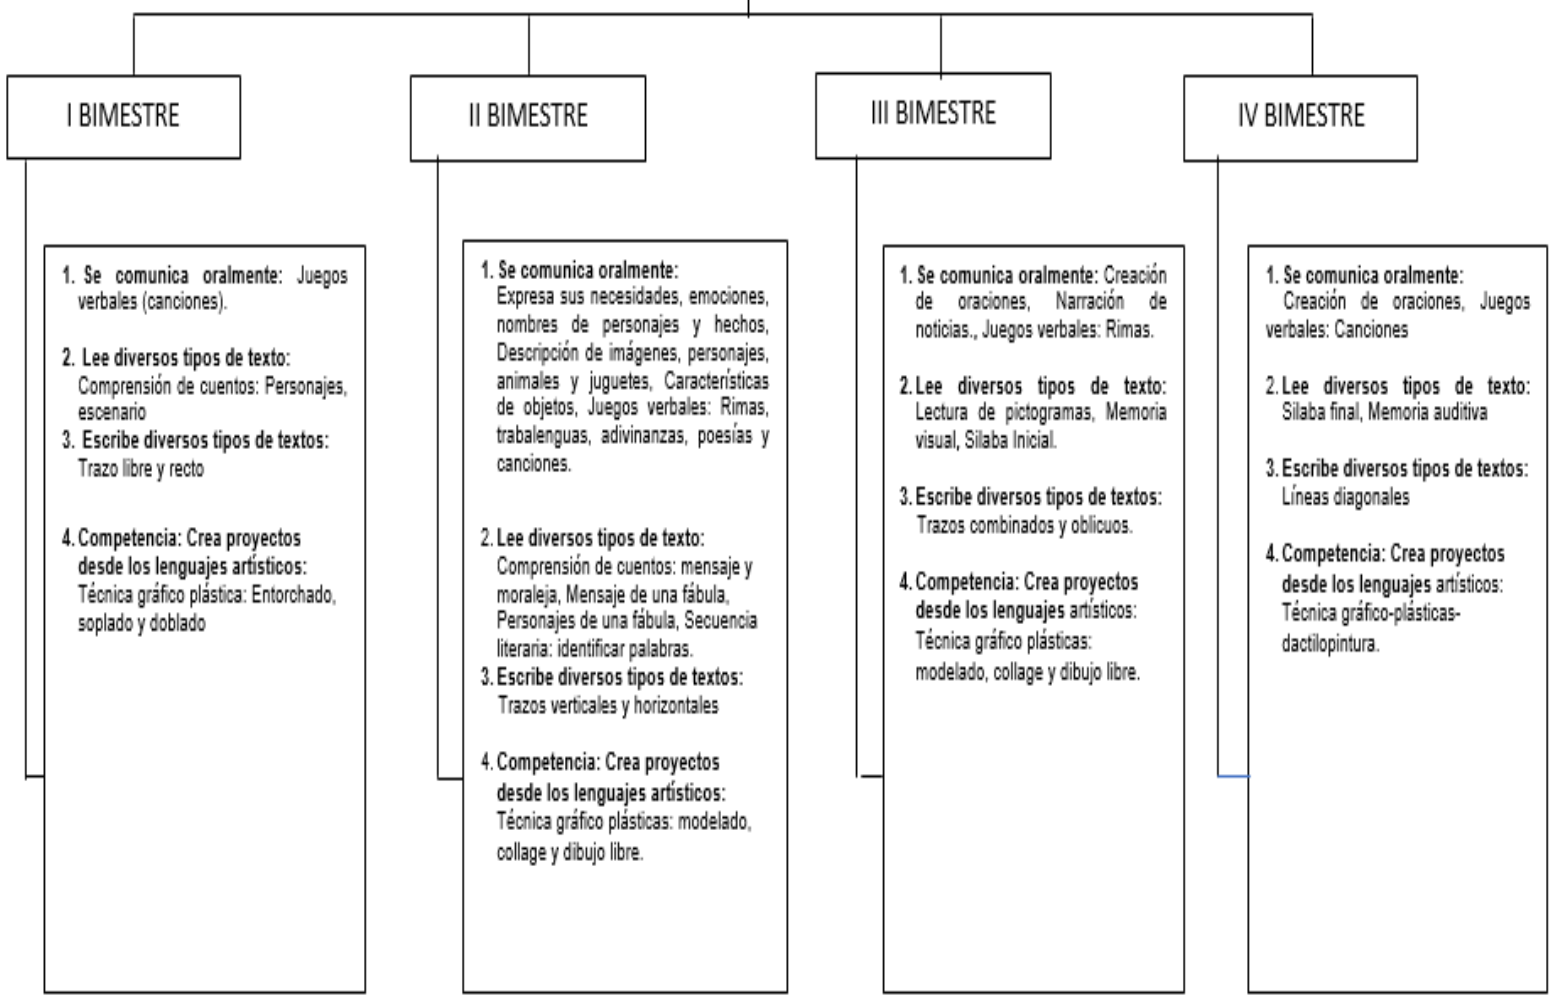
I BIMESTRE

1. Se comunica oralmente: Juegos verbales (canciones).

2. Lee diversos tipos de texto: Comprensión de cuentos: Personajes, escenario

3. Escribe diversos tipos de textos: Trazo libre y recto

4. Competencia: Crea proyectos desde los lenguajes artísticos: Técnica gráfico plástica: Entorchado, soplado y doblado

II BIMESTRE

1. Se comunica oralmente: Expresa sus necesidades, emociones, nombres de personajes y hechos, Descripción de imágenes, personajes, animales y juguetes, Características de objetos, Juegos verbales: Rimas, trabalenguas, adivinanzas, poesías y canciones.

2. Lee diversos tipos de texto: Comprensión de cuentos: mensaje y moraleja, Mensaje de una fábula, Personajes de una fábula, Secuencia literaria: identificar palabras.

3. Escribe diversos tipos de textos: Trazos verticales y horizontales

4. Competencia: Crea proyectos desde los lenguajes artísticos: Técnica gráfico plásticas: modelado, collage y dibujo libre.

III BIMESTRE

1. Se comunica oralmente: Creación de oraciones, Narración de noticias., Juegos verbales: Rimas.

2. Lee diversos tipos de texto: Lectura de pictogramas, Memoria visual, Silaba Inicial.

3. Escribe diversos tipos de textos: Trazos combinados y oblicuos.

4. Competencia: Crea proyectos desde los lenguajes artísticos: Técnica gráfico plásticas: modelado, collage y dibujo libre.

IV BIMESTRE

1. Se comunica oralmente: Creación de oraciones, Juegos verbales: Canciones

2. Lee diversos tipos de texto: Silaba final, Memoria auditiva

3. Escribe diversos tipos de textos: Líneas diagonales

4. Competencia: Crea proyectos desde los lenguajes artísticos: Técnica gráfico-plásticas-dactilopintura.